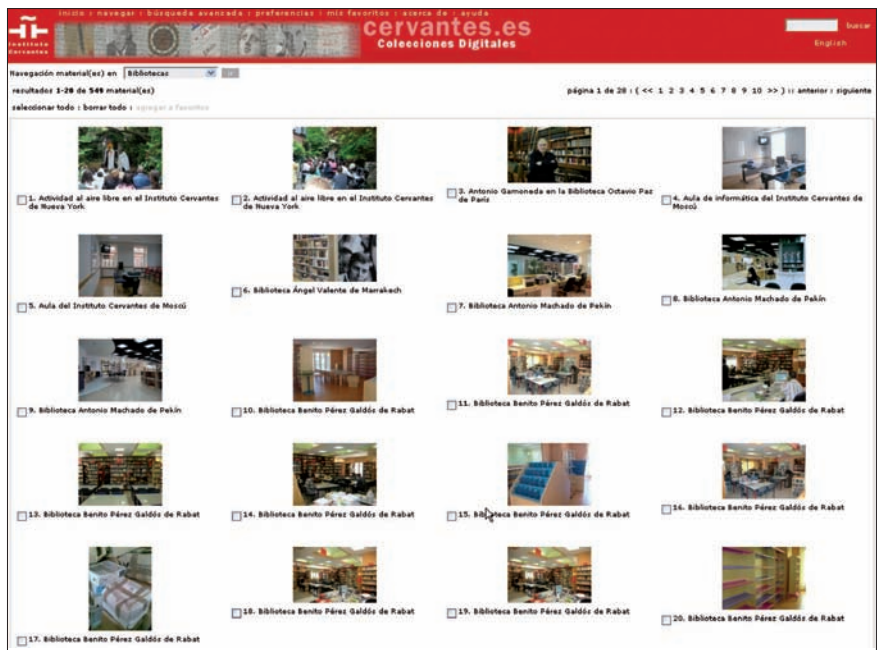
inicio : navegar : búsqueda avanzada : preferencias : mis favoritos : acerca de : ayuda

Instituto Cervantes

cervantes.es
Colecciones Digitales

buscar
English

Navegación material(es) en Bibliotecas

resultados 1-20 de 549 material(es)

página 1 de 28 : ( << 1 2 3 4 5 6 7 8 9 10 >> ) :: anterior : siguiente

seleccionar todo : borrar todo : agregar a favoritos

1. Actividad al aire libre en el Instituto Cervantes de Nueva York

2. Actividad al aire libre en el Instituto Cervantes de Nueva York

3. Antonio Gamoneda en la Biblioteca Octavio Paz de París

4. Aula de informática del Instituto Cervantes de Moscú

5. Aula del Instituto Cervantes de Moscú

6. Biblioteca Ángel Valente de Marrakech

7. Biblioteca Antonio Machado de Pekín

8. Biblioteca Antonio Machado de Pekín

9. Biblioteca Antonio Machado de Pekín

10. Biblioteca Benito Pérez Galdós de Rabat

11. Biblioteca Benito Pérez Galdós de Rabat

12. Biblioteca Benito Pérez Galdós de Rabat

13. Biblioteca Benito Pérez Galdós de Rabat

14. Biblioteca Benito Pérez Galdós de Rabat

15. Biblioteca Benito Pérez Galdós de Rabat

16. Biblioteca Benito Pérez Galdós de Rabat

17. Biblioteca Benito Pérez Galdós de Rabat

18. Biblioteca Benito Pérez Galdós de Rabat

19. Biblioteca Benito Pérez Galdós de Rabat

20. Biblioteca Benito Pérez Galdós de Rabat